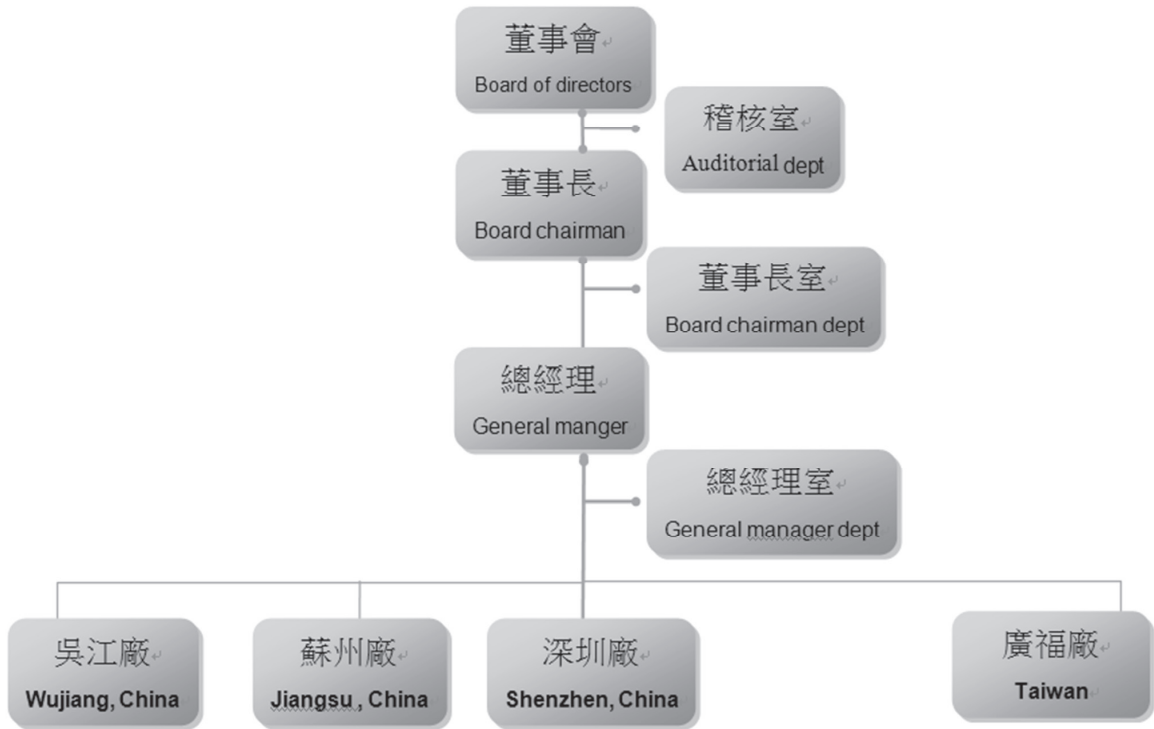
董事會
Board of directors

稽核室
Auditorial dept

董事長
Board chairman

董事長室
Board chairman dept

總經理
General manger

總經理室
General manager dept

吳江廠
Wujiang, China

蘇州廠
Jiangsu , China

深圳廠
Shenzhen, China

廣福廠
Taiwan